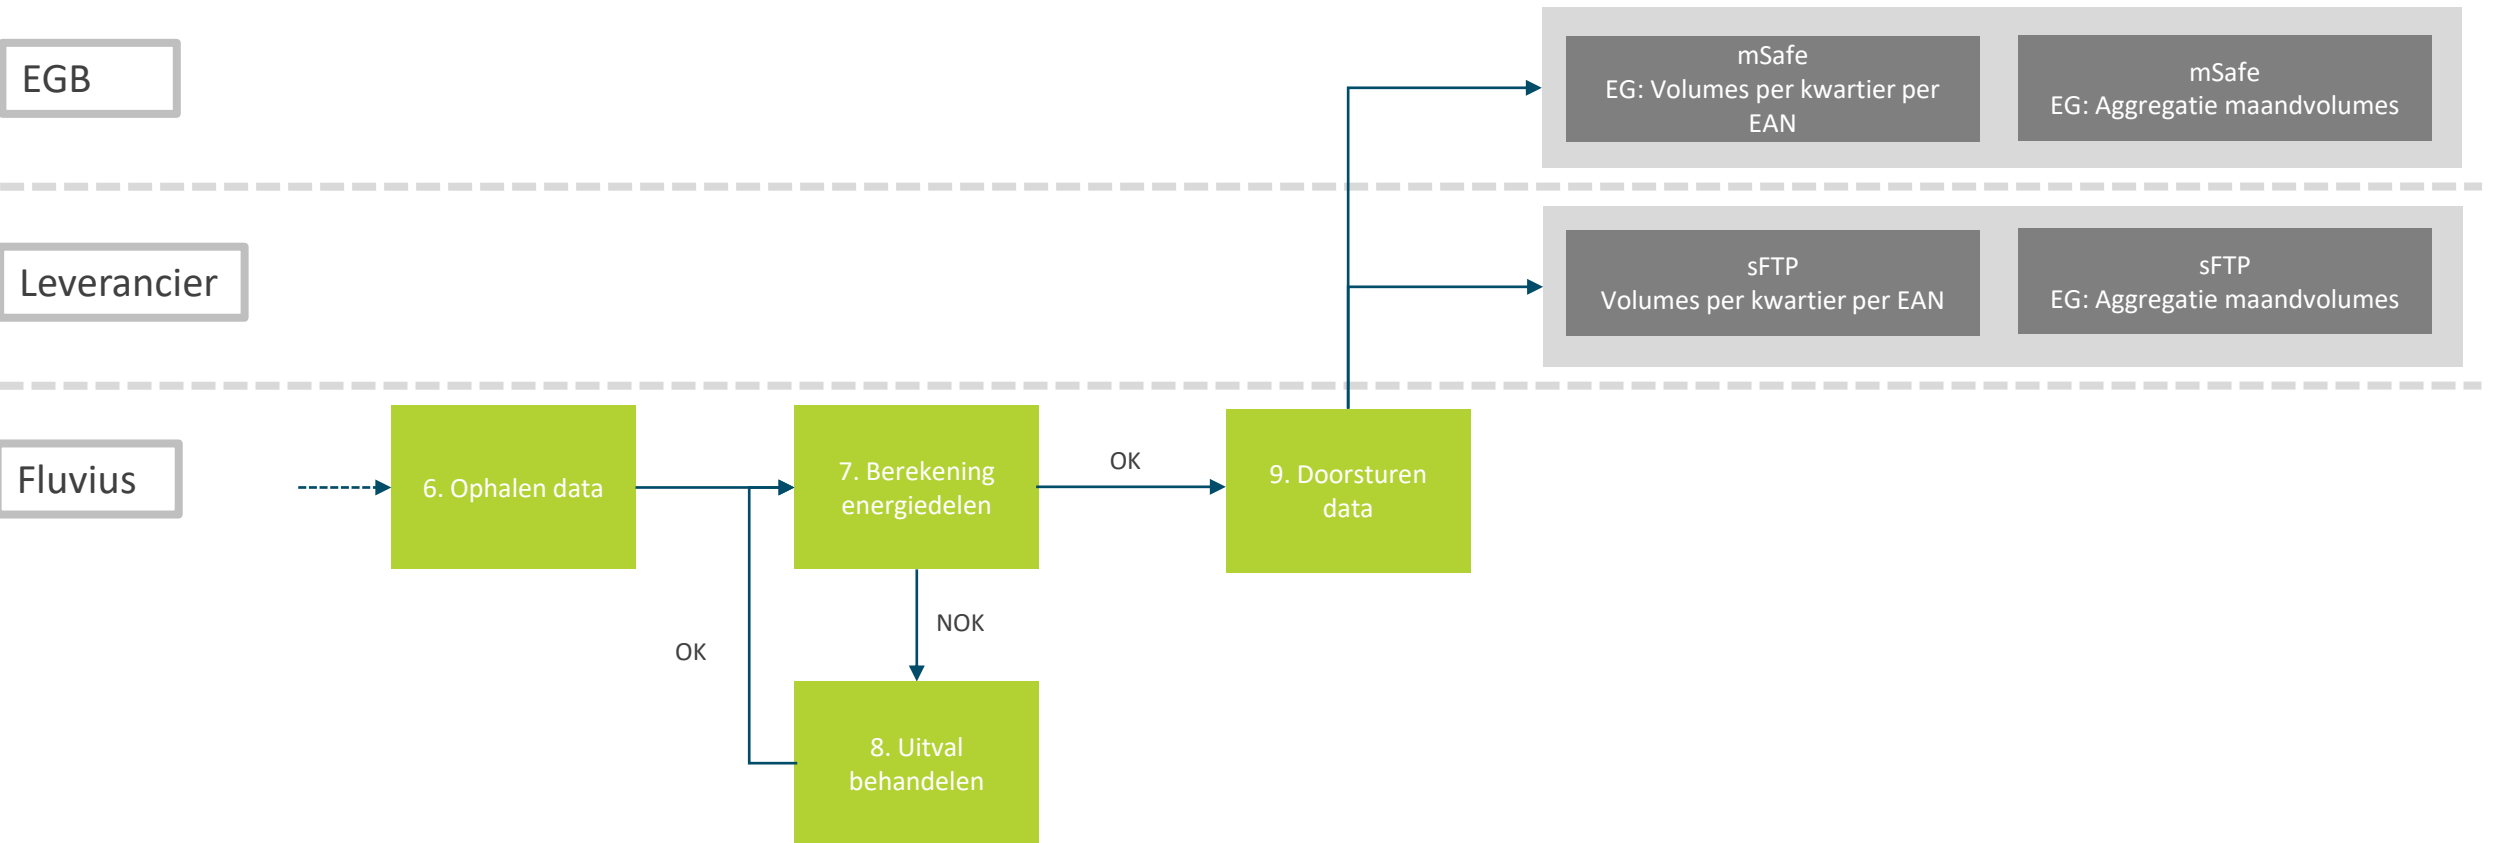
EGB

mSafe
EG: Volumes per kwartier per EAN

mSafe
EG: Aggregatie maandvolumes

Leverancier

sFTP
Volumes per kwartier per EAN

sFTP
EG: Aggregatie maandvolumes

Fluvius

6. Ophalen data

7. Berekening energiedelen

OK

9. Doorsturen data

NOK

OK

8. Uitval behandelen